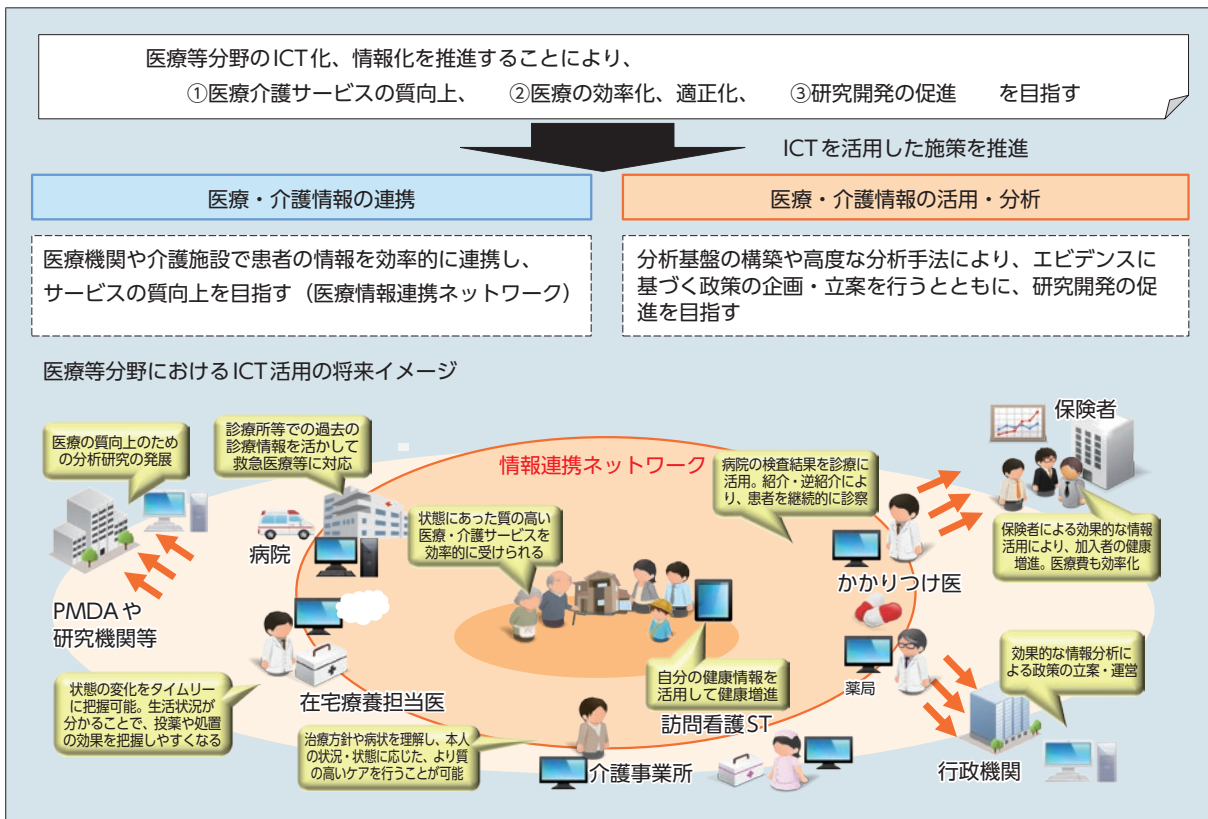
医療等分野のICT化、情報化を推進することにより、
①医療介護サービスの質向上、 ②医療の効率化、適正化、 ③研究開発の促進 を目指す

ICTを活用した施策を推進

医療・介護情報の連携

医療・介護情報の活用・分析

医療機関や介護施設で患者の情報を効率的に連携し、サービスの質向上を目指す（医療情報連携ネットワーク）

分析基盤の構築や高度な分析手法により、エビデンスに基づく政策の企画・立案を行うとともに、研究開発の促進を目指す

医療等分野におけるICT活用の将来イメージ

医療の質向上のための分析研究の発展

診療所等での過去の診療情報を活かして救急医療等に対応

情報連携ネットワーク

病院の検査結果を診療に活用。紹介・逆紹介により、患者を継続的に診察

保険者

病院

状態にあった質の高い医療・介護サービスを効率的に受けられる

保険者による効果的な情報活用により、加入者の健康増進。医療費も効率化

かかりつけ医

PMDAや研究機関等

自分の健康情報を活用して健康増進

薬局

効果的な情報分析による政策の立案・運営

状態の変化をタイムリーに把握可能。生活状況が分かることで、投薬や処置の効果を把握しやすくなる

在宅療養担当医

訪問看護ST

治療方針や病状を理解し、本人の状況・状態に応じた、より質の高いケアを行うことが可能

介護事業所

行政機関